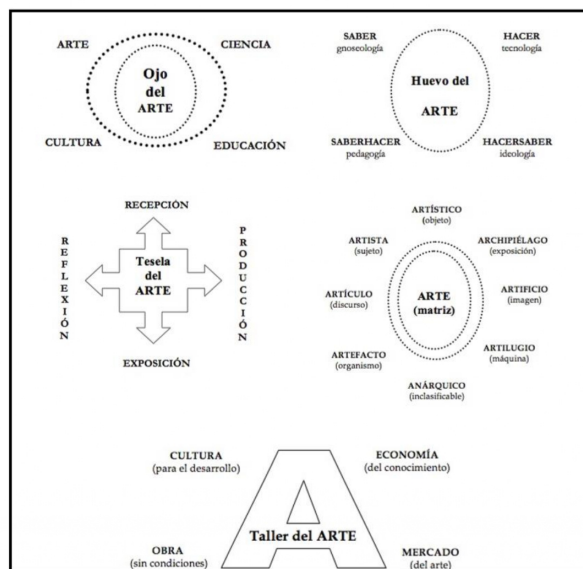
ARTE

CIENCIA

Ojo del ARTE

CULTURA

EDUCACIÓN

SABER
gnoseología

HACER
tecnología

Huevo del ARTE

SABERHACER
pedagogía

HACERSABER
ideología

RECEPCIÓN

R E F L E X I Ó N

Tesela del ARTE

P R O D U C C I Ó N

EXPOSICIÓN

ARTÍSTICO
(objeto)

ARTISTA
(sujeto)

ARCHIPIÉLAGO
(exposición)

ARTÍCULO
(discurso)

ARTE
(matriz)

ARTIFICIO
(imagen)

ARTEFACTO
(organismo)

ARTILUGIO
(máquina)

ANÁRQUICO
(inclasificable)

CULTURA
(para el desarrollo)

ECONOMÍA
(del conocimiento)

Taller del ARTE

OBRA
(sin condiciones)

MERCADO
(del arte)